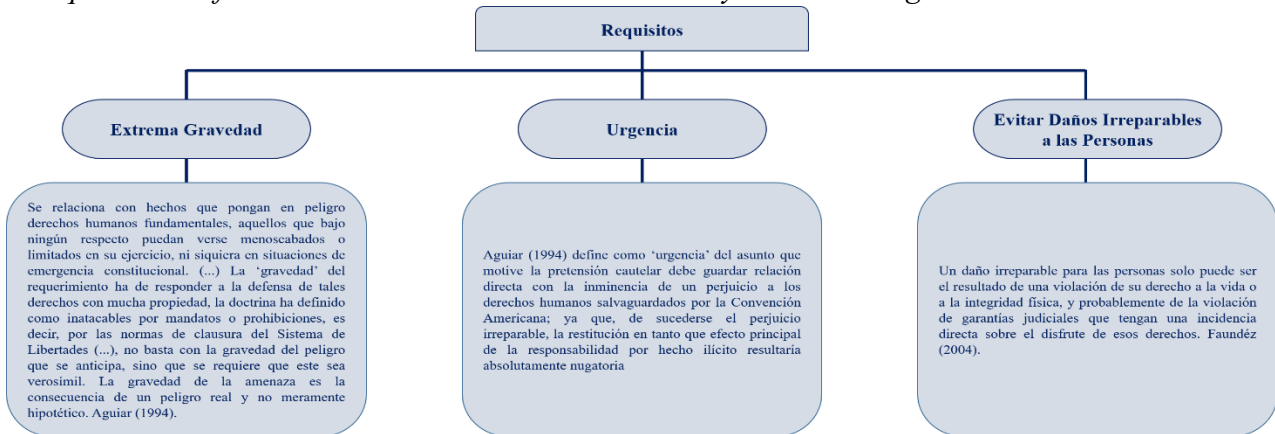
Requisitos

Extrema Gravedad

Se relaciona con hechos que pongan en peligro derechos humanos fundamentales, aquellos que bajo ningún respecto puedan verse menoscabados o limitados en su ejercicio, ni siquiera en situaciones de emergencia constitucional. (...) La 'gravedad' del requerimiento ha de responder a la defensa de tales derechos con mucha propiedad, la doctrina ha definido como inatacables por mandatos o prohibiciones, es decir, por las normas de clausura del Sistema de Libertades (...), no basta con la gravedad del peligro que se anticipa, sino que se requiere que este sea verosímil. La gravedad de la amenaza es la consecuencia de un peligro real y no meramente hipotético. Aguiar (1994).

Urgencia

Aguiar (1994) define como 'urgencia' del asunto que motive la pretensión cautelar debe guardar relación directa con la inminencia de un perjuicio a los derechos humanos salvaguardados por la Convención Americana; ya que, de sucederse el perjuicio irreparable, la restitución en tanto que efecto principal de la responsabilidad por hecho ilícito resultaría absolutamente nugatoria

Evitar Daños Irreparables a las Personas

Un daño irreparable para las personas solo puede ser el resultado de una violación de su derecho a la vida o a la integridad física, y probablemente de la violación de garantías judiciales que tengan una incidencia directa sobre el disfrute de esos derechos. Faundéz (2004).